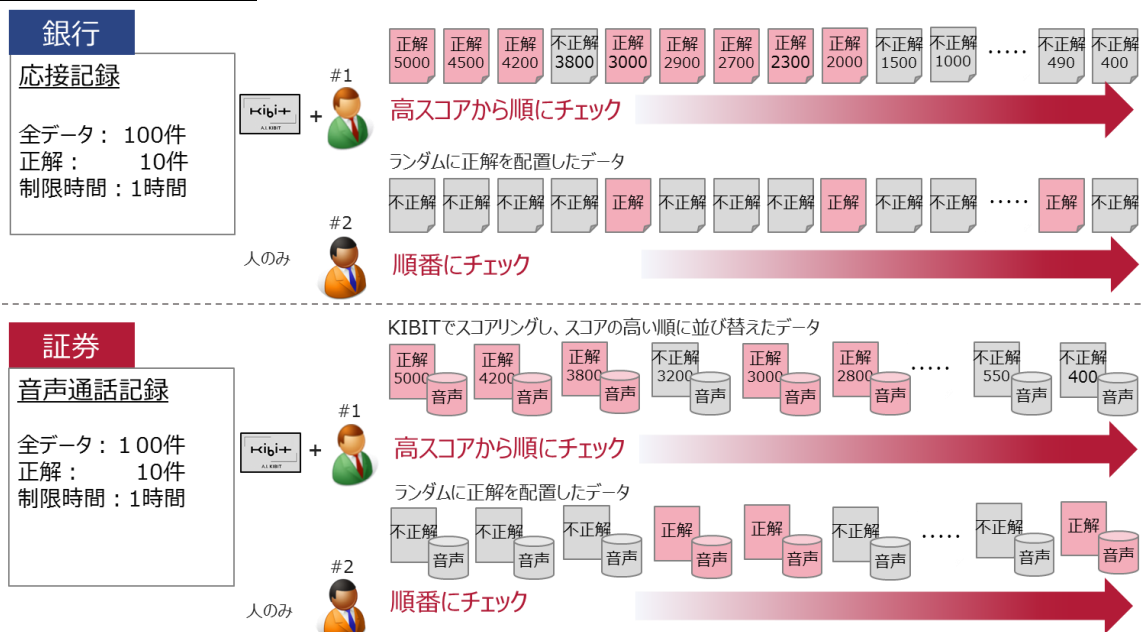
銀行

応接記録

全データ： 100件
正解： 10件
制限時間：1時間

Kibit
A.I. KIBIT

+ #1

正解 5000 正解 4500 正解 4200 不正解 3800 正解 3000 正解 2900 正解 2700 正解 2300 正解 2000 不正解 1500 不正解 1000 ….. 不正解 490 不正解 400

高スコアから順にチェック

ランダムに正解を配置したデータ

不正解 不正解 不正解 不正解 正解 不正解 不正解 不正解 正解 不正解 不正解 ….. 正解 不正解

#2
人のみ

順番にチェック

証券

音声通話記録

全データ： 100件
正解： 10件
制限時間：1時間

KIBITでスコアリングし、スコアの高い順に並び替えたデータ

正解 5000 音声 正解 4200 音声 正解 3800 音声 不正解 3200 音声 正解 3000 音声 正解 2800 音声 ….. 不正解 550 音声 不正解 400 音声

Kibit
A.I. KIBIT

+ #1

高スコアから順にチェック

ランダムに正解を配置したデータ

不正解 音声 不正解 音声 不正解 音声 正解 音声 正解 音声 不正解 音声 ….. 不正解 音声 正解 音声

#2
人のみ

順番にチェック